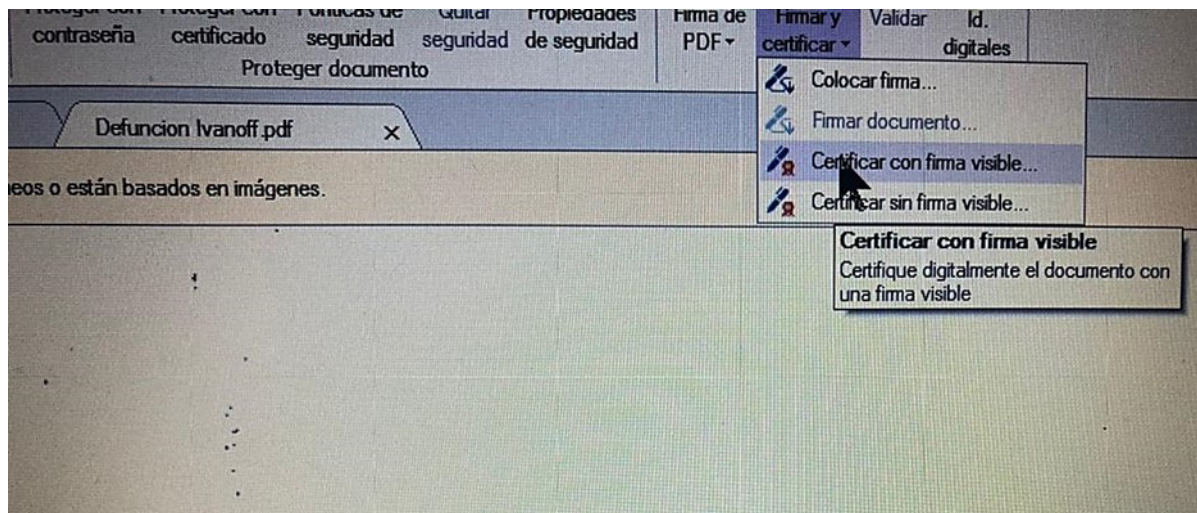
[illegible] contraseña
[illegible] certificado
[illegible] seguridad
Quitar seguridad
Propiedades de seguridad
Proteger documento
Firma de PDF
Firmar y certificar
Validar
Id. digitales

Defuncion Ivanoff.pdf ×

eos o están basados en imágenes.

Colocar firma...
Firmar documento...
Certificar con firma visible...
Certificar sin firma visible...

Certificar con firma visible
Certifique digitalmente el documento con una firma visible